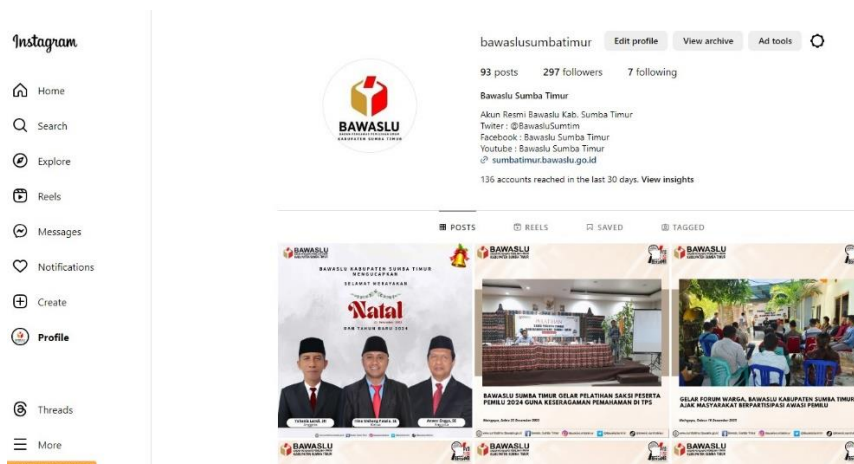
Instagram

Home
Search
Explore
Reels
Messages
Notifications
Create
Profile
Threads
More

bawaslusumbatimur Edit profile View archive Ad tools

93 posts 297 followers 7 following

Bawaslu Sumba Timur

Akun Resmi Bawaslu Kab. Sumba Timur
Twiter : @BawasluSumtim
Facebook : Bawaslu Sumba Timur
Youtube : Bawaslu Sumba Timur
sumbatimur.bawaslu.go.id

136 accounts reached in the last 30 days. View insights

BAWASLU
KABUPATEN SUMBA TIMUR

POSTS REELS SAVED TAGGED

BAWASLU

BAWASLU KABUPATEN SUMBA TIMUR MENGUCAPKAN
SELAMAT MERAYAKAN
Natal
DAN TAHUN BARU 2024

BAWASLU

BAWASLU SUMBA TIMUR GELAR PELATIHAN SAKSI PESERTA PEMILU 2024 GUNA KESERAGAMAN PEMAHAMAN DI TPS

BAWASLU

GELAR FORUM WARGA, BAWASLU KABUPATEN SUMBA TIMUR AJAK MASYARAKAT BERPARTISIPASI AWASI PEMILU

BAWASLU
BAWASLU
BAWASLU